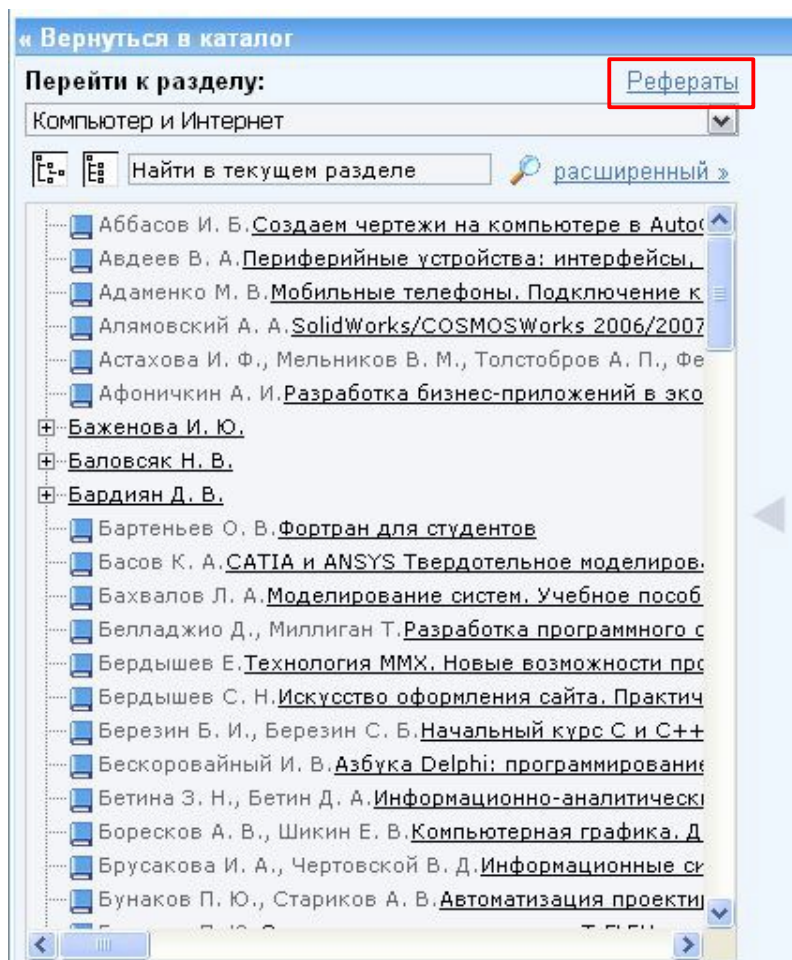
« Вернуться в каталог

Перейти к разделу:

Рефераты

Компьютер и Интернет

Найти в текущем разделе

расширенный »

Аббасов И. Б. Создаем чертежи на компьютере в Auto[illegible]
Авдеев В. А. Периферийные устройства: интерфейсы,
Адаменко М. В. Мобильные телефоны. Подключение к
Алямовский А. А. SolidWorks/COSMOSWorks 2006/2007
Астахова И. Ф., Мельников В. М., Толстобров А. П., Фе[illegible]
Афоничкин А. И. Разработка бизнес-приложений в эко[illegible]
Баженова И. Ю.
Баловсяк Н. В.
Бардиян Д. В.
Бартеньев О. В. Фортран для студентов
Басов К. А. CATIA и ANSYS Твердотельное моделиров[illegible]
Бахвалов Л. А. Моделирование систем. Учебное пособ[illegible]
Белладжио Д., Миллиган Т. Разработка программного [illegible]
Бердышев Е. Технология MMX. Новые возможности пр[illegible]
Бердышев С. Н. Искусство оформления сайта. Практич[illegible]
Березин Б. И., Березин С. Б. Начальный курс С и С++
Бескоровайный И. В. Азбука Delphi: программирование
Бетина З. Н., Бетин Д. А. Информационно-аналитическ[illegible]
Боресков А. В., Шикин Е. В. Компьютерная графика. Д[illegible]
Брусакова И. А., Чертовской В. Д. Информационные си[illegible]
Бунаков П. Ю., Стариков А. В. Автоматизация проекти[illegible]
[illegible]